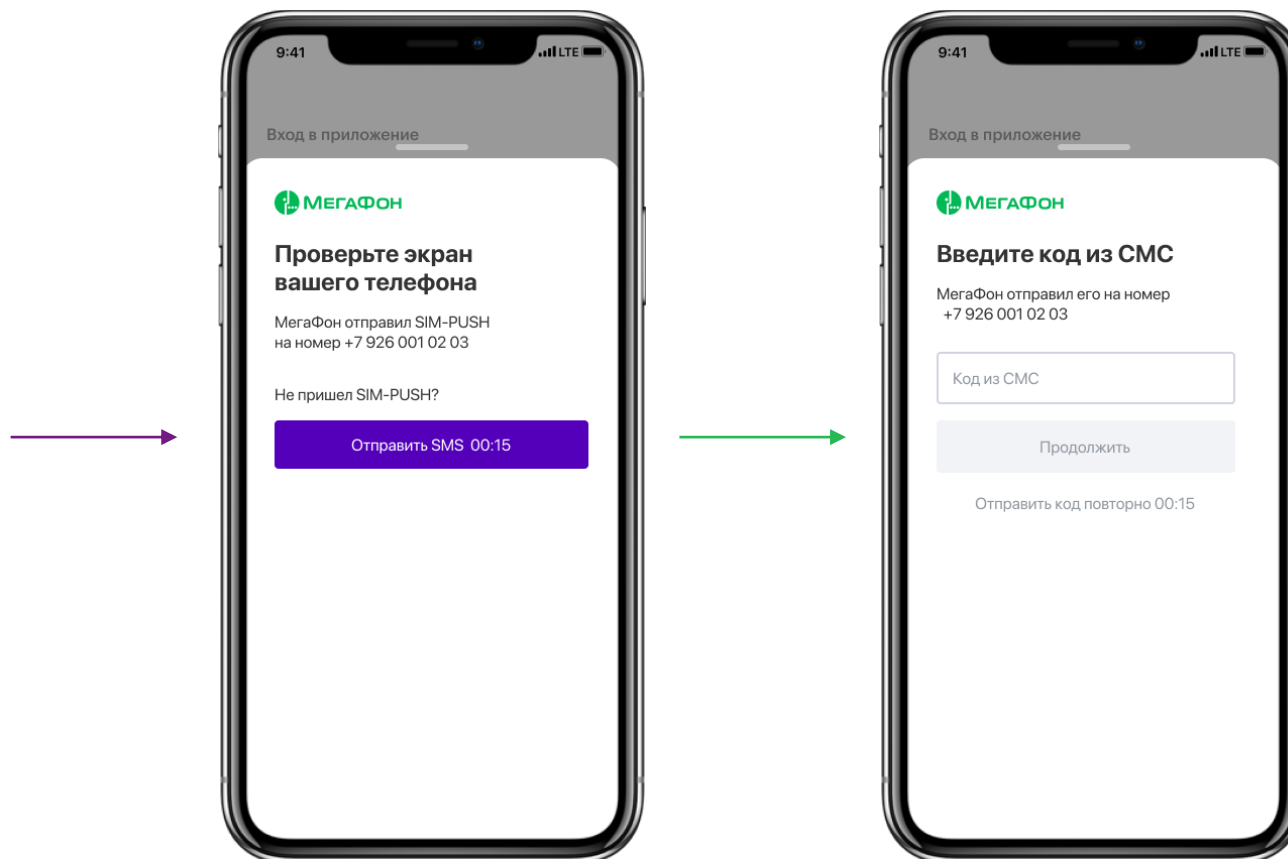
9:41
LTE

Вход в приложение

МегаФон

Проверьте экран вашего телефона

МегаФон отправил SIM-PUSH на номер +7 926 001 02 03

Не пришел SIM-PUSH?

Отправить SMS 00:15

9:41
LTE

Вход в приложение

МегаФон

Введите код из СМС

МегаФон отправил его на номер +7 926 001 02 03

Код из СМС

Продолжить

Отправить код повторно 00:15